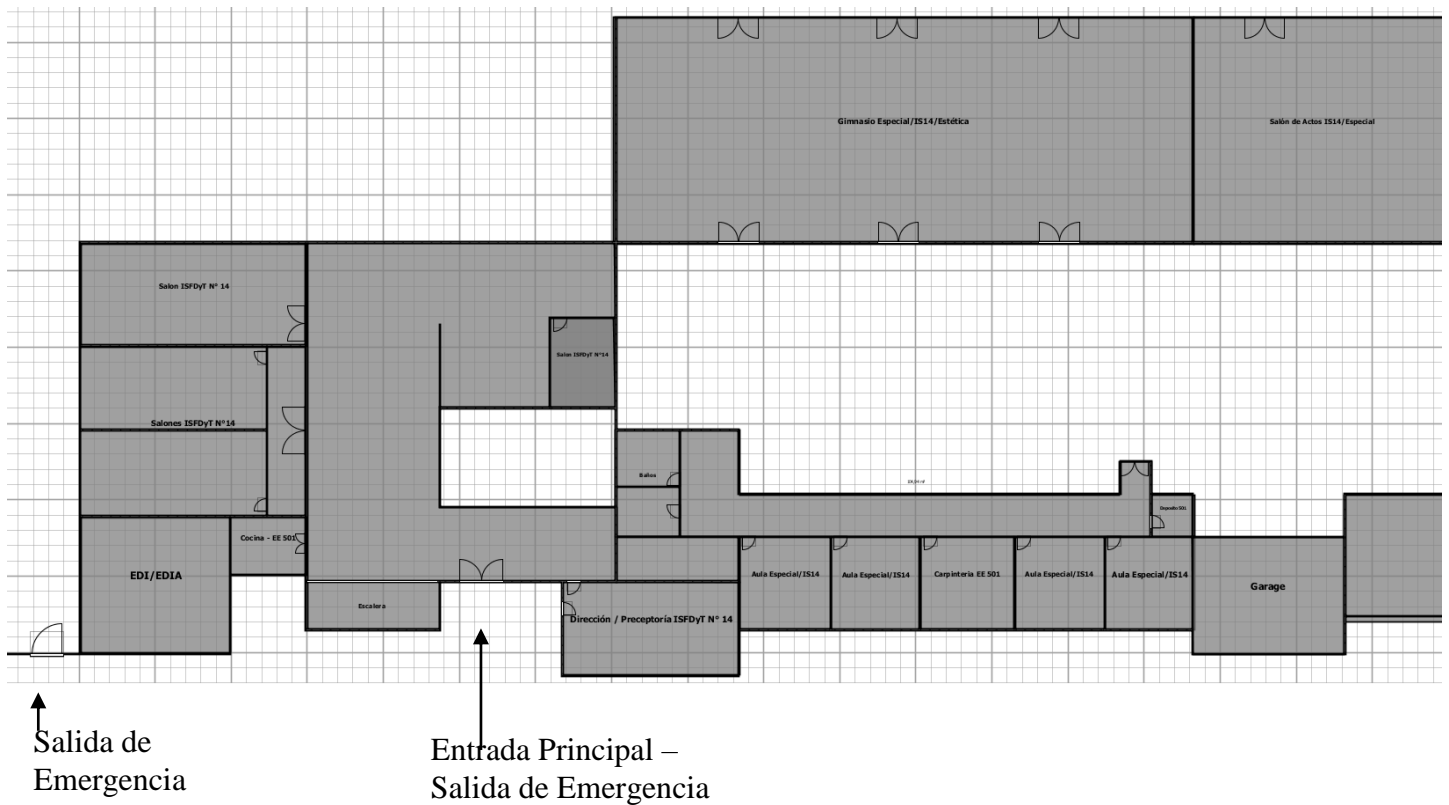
Gimnasio Especial/IS14/Estética

Salón de Actos IS14/Especial

Salon ISFDyT N° 14

Salon ISFDyT N°14

Salones ISFDyT N°14

Baños

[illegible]

Depósito 501

Cocina - EE 501

EDI/EDIA

Escalera

Dirección / Preceptoría ISFDyT N° 14

Aula Especial/IS14

Aula Especial/IS14

Carpintería EE 501

Aula Especial/IS14

Aula Especial/IS14

Garage

Salida de Emergencia

Entrada Principal – Salida de Emergencia